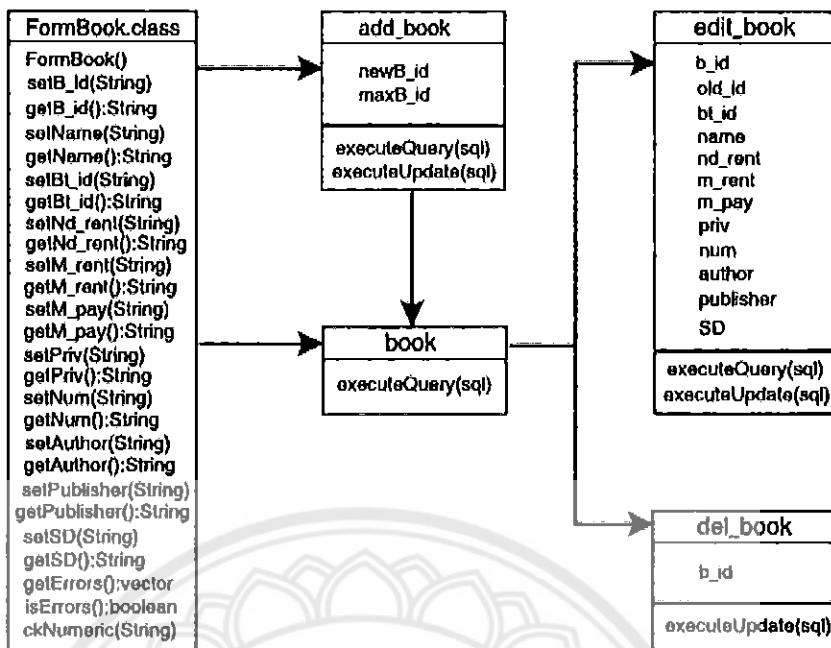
FormBook.class

FormBook()
setB_Id(String)
getB_id():String
setName(String)
getName():String
setBt_id(String)
getBt_id():String
setNd_rent(String)
getNd_rent():String
setM_rent(String)
getM_rent():String
setM_pay(String)
getM_pay():String
setPriv(String)
getPriv():String
setNum(String)
getNum():String
setAuthor(String)
getAuthor():String
setPublisher(String)
getPublisher():String
setSD(String)
getSD():String
getErrors():vector
isErrors():boolean
ckNumeric(String)

add_book

newB_id
maxB_id

executeQuery(sql)
executeUpdate(sql)

book

executeQuery(sql)

edit_book

b_id
old_id
bt_id
name
nd_rent
m_rent
m_pay
priv
num
author
publisher
SD

executeQuery(sql)
executeUpdate(sql)

del_book

b_id

executeUpdate(sql)